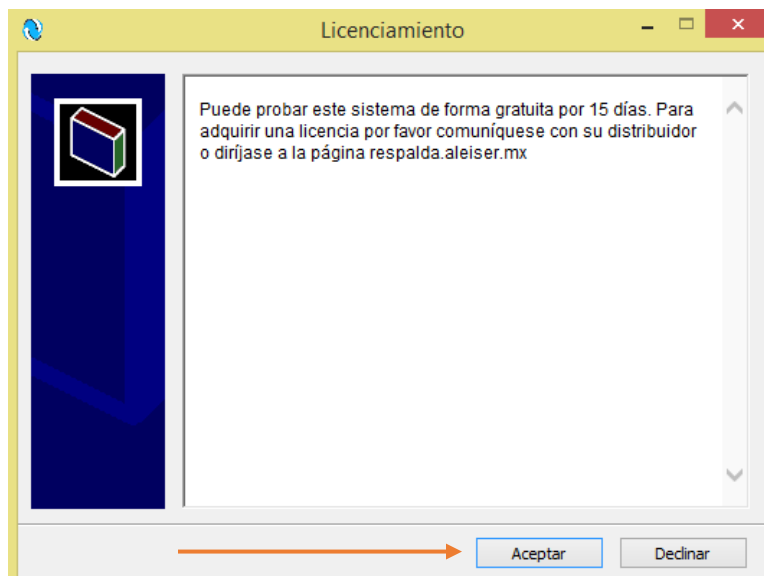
Licenciamiento

Puede probar este sistema de forma gratuita por 15 días. Para adquirir una licencia por favor comuníquese con su distribuidor o diríjase a la página respalda.aleiser.mx

Aceptar

Declinar